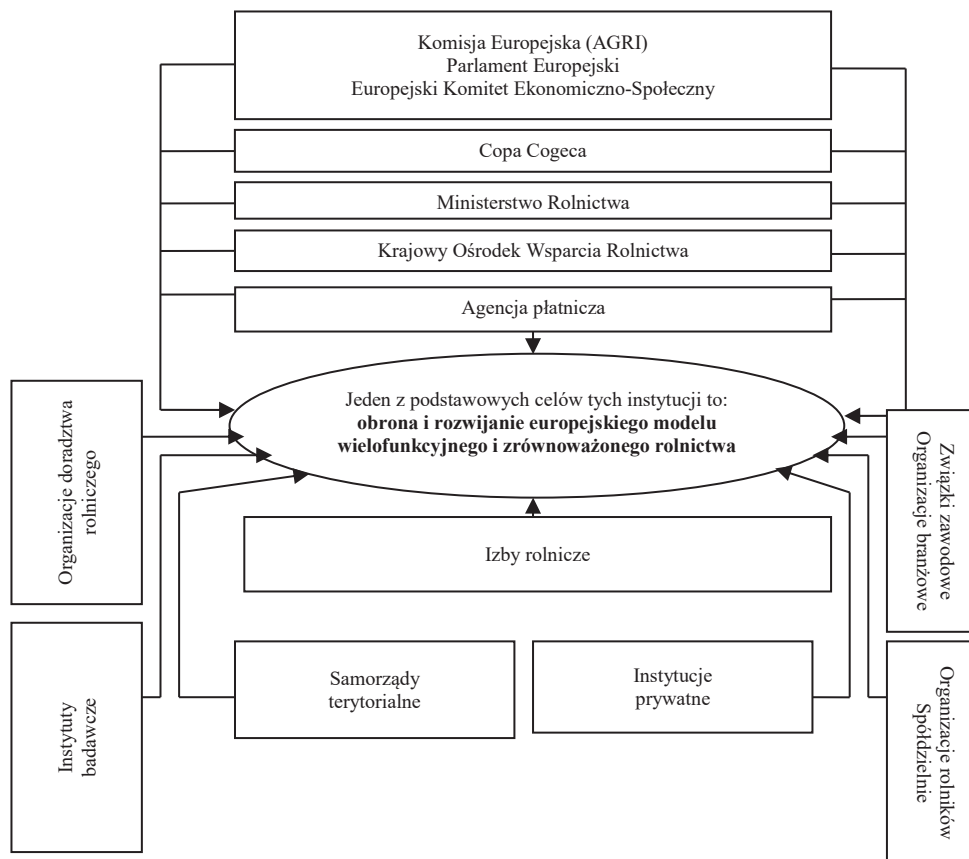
Komisja Europejska (AGRI)
Parlament Europejski
Europejski Komitet Ekonomiczno-Społeczny

Copa Cogeca

Ministerstwo Rolnictwa

Krajowy Ośrodek Wsparcia Rolnictwa

Agencja płatnicza

Organizacje doradztwa rolniczego

Jeden z podstawowych celów tych instytucji to:
**obrona i rozwijanie europejskiego modelu wielofunkcyjnego i zrównoważonego rolnictwa**

Związki zawodowe
Organizacje branżowe

Izby rolnicze

Instytuty badawcze

Samorządy terytorialne

Instytucje prywatne

Organizacje rolników
Spółdzielnie